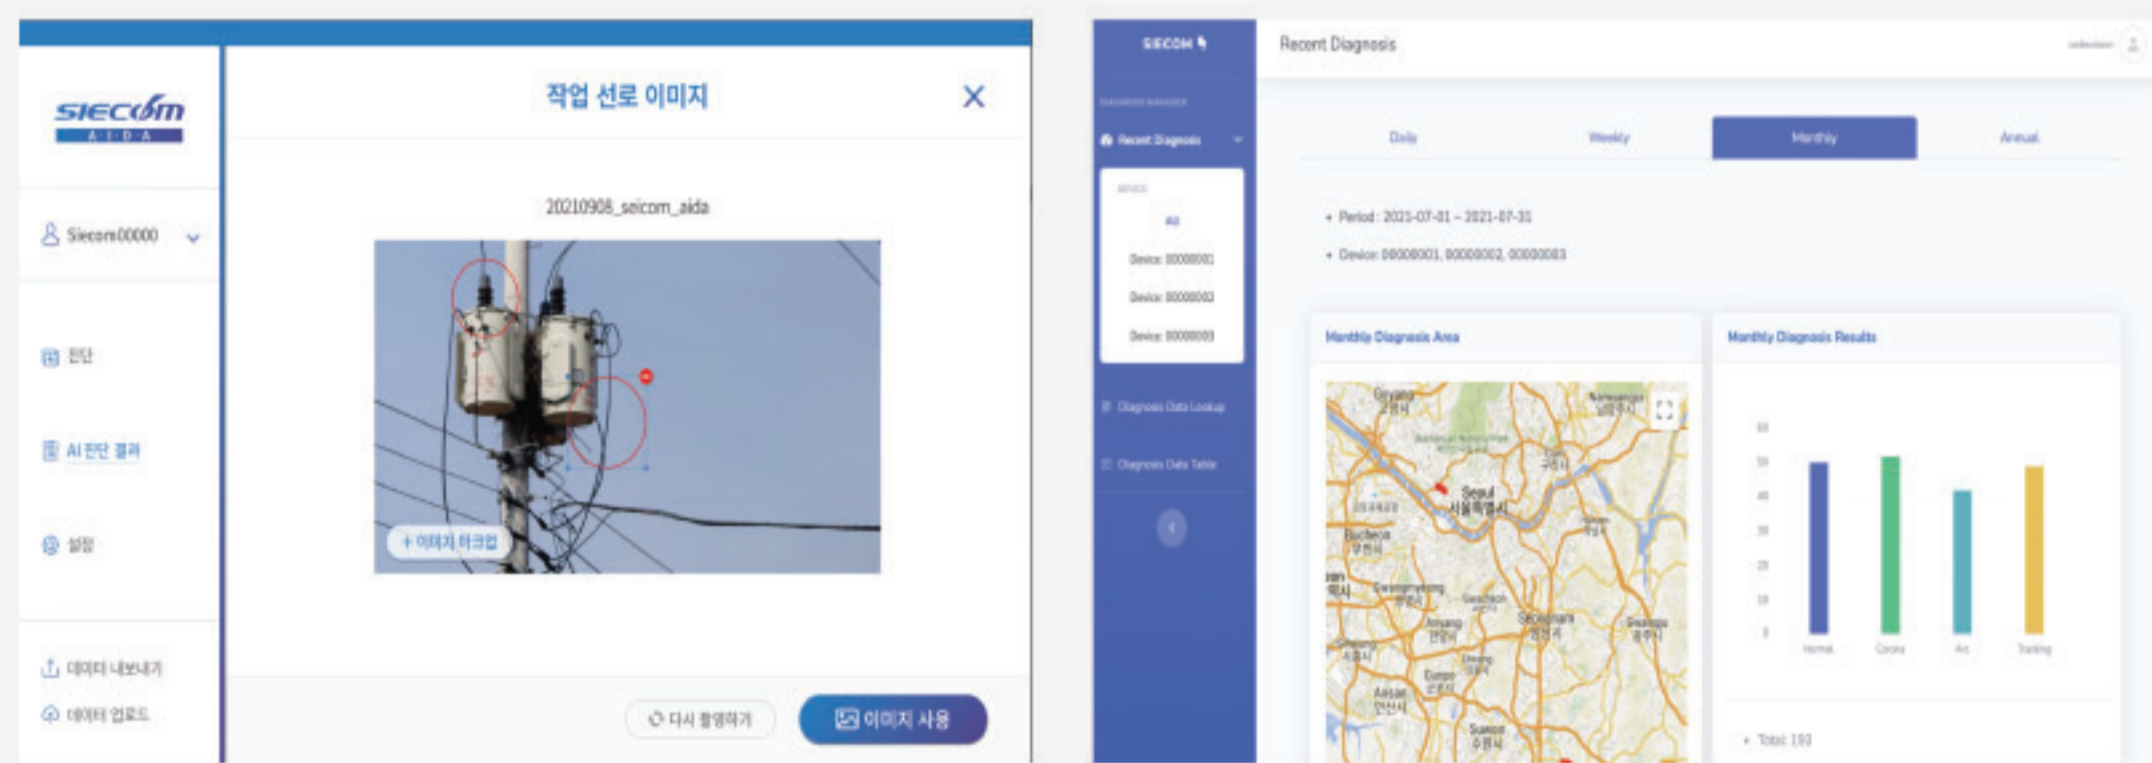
SIECOM
A·I·D·A

Siecom00000

진단

AI 진단 결과

설정

데이터 내보내기

데이터 업로드

작업 선로 이미지

20210908_seicom_aida

+ 이미지 마크업

다시 촬영하기

이미지 사용

SIECOM

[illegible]

Recent Diagnosis

Device

All

Device: 00000001

Device: 00000002

Device: 00000003

Diagnosis Data Lookup

Diagnosis Data Table

Recent Diagnosis

Daily

Weekly

Monthly

Annual

• Period : 2021-07-01 ~ 2021-07-31

• Device: 00000001, 00000002, 00000003

Monthly Diagnosis Area

Monthly Diagnosis Results

Seoul
서울특별시

Bucheon
부천시

Seongnam
성남시

Suwon
수원시

Anyang
안양시

Ansan
안산시

60
50
40
30
20
10
0

Normal
Corona
Arc
Tracking

• Total: 193